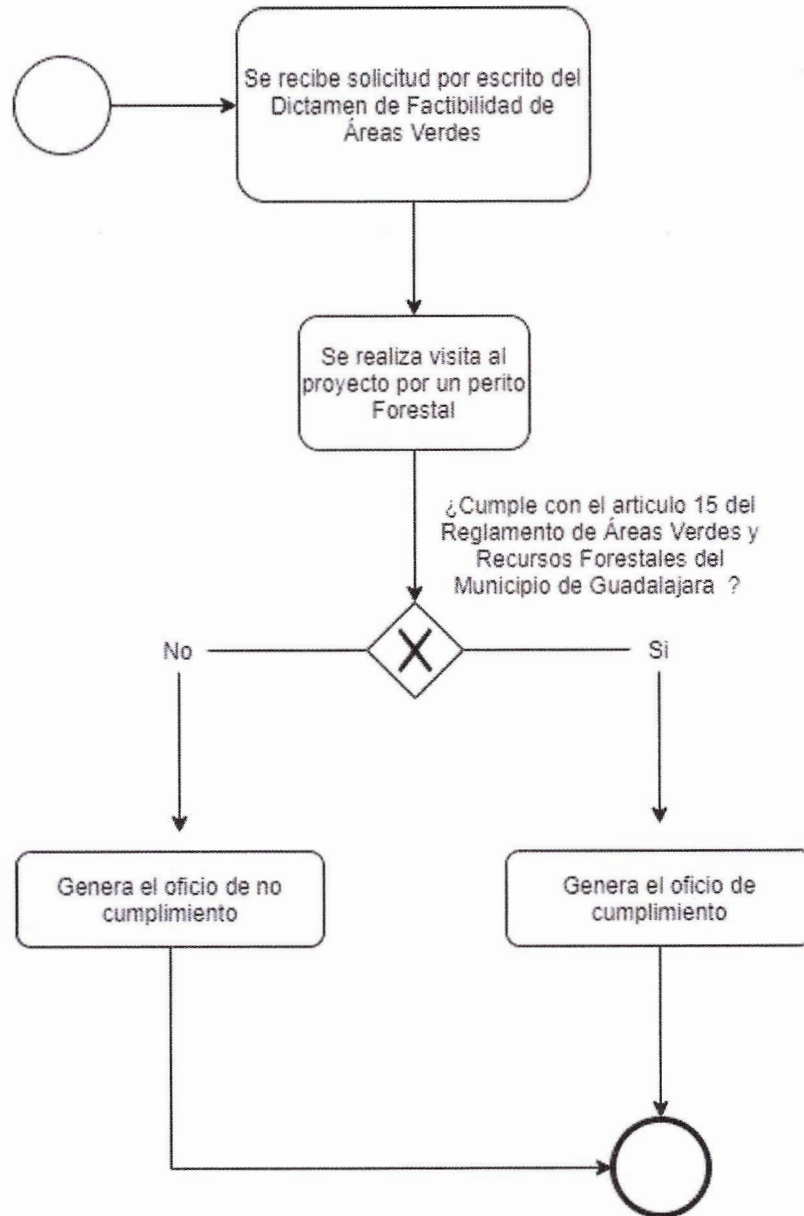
Se recibe solicitud por escrito del Dictamen de Factibilidad de Áreas Verdes

Se realiza visita al proyecto por un perito Forestal

¿Cumple con el articulo 15 del Reglamento de Áreas Verdes y Recursos Forestales del Municipio de Guadalajara ?

No

Si

Genera el oficio de no cumplimiento

Genera el oficio de cumplimiento